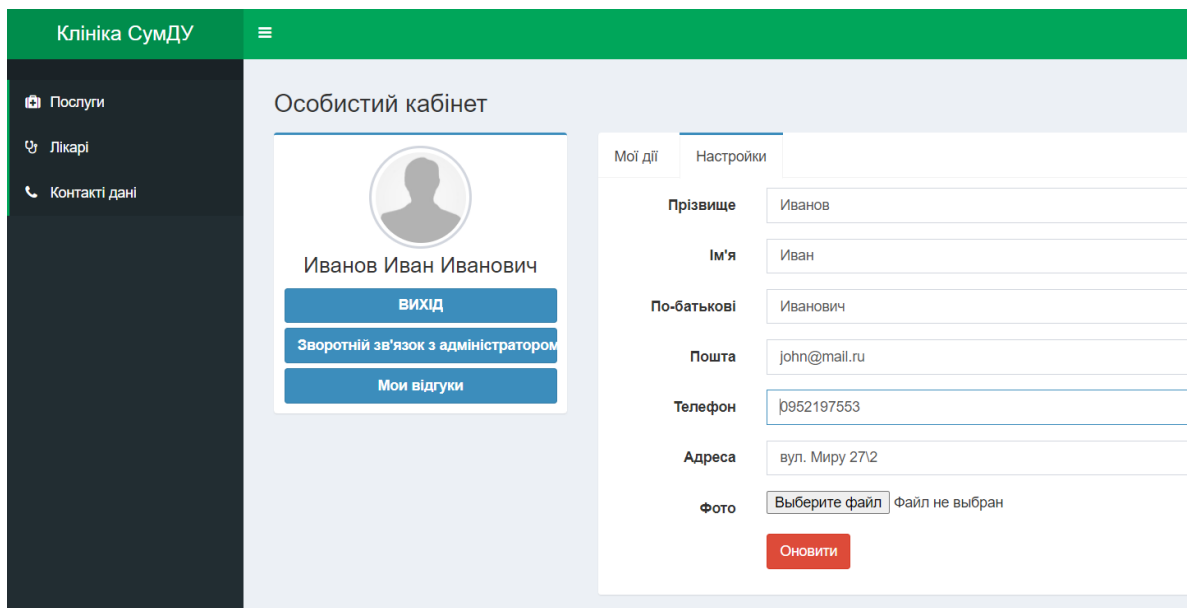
Клініка СумДУ

≡

Послуги

Лікарі

Контакті дані

Особистий кабінет

Иванов Иван Иванович

ВИХІД

Зворотній зв'язок з адміністратором

Мои відгуки

Мої дії

Настройки

Прізвище Иванов

Ім'я Иван

По-батькові Иванович

Пошта john@mail.ru

Телефон 0952197553

Адреса вул. Миру 27\2

Фото Выберите файл Файл не выбран

Оновити